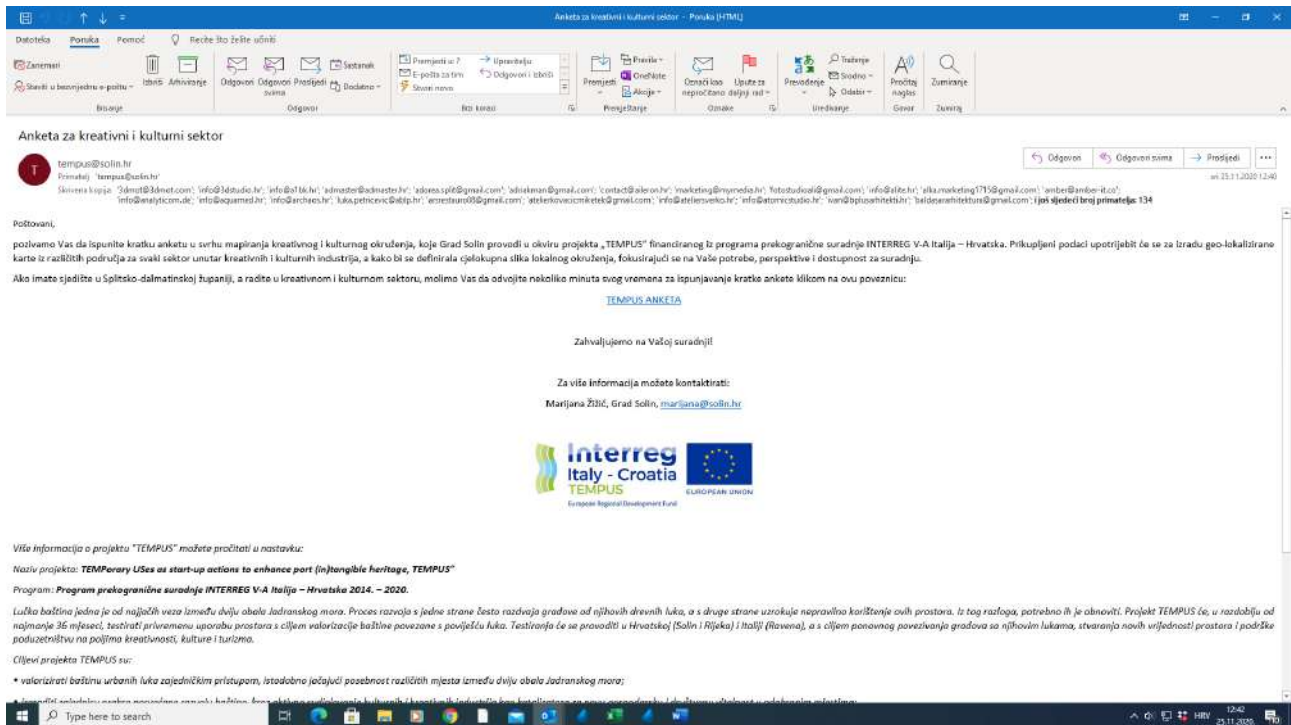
Anketa za kreativni i kulturni sektor - Poruka (HTML)

Datoteka Poruka Pomoć Recite što želite učiniti

Zanemari
Stavi u bezvrijednu e-poštu
Izbriši Arhiviranje
Brisanje
Odgovori Odgovori svima Proslijedi Sastanak Dodatno
Odgovori
Premjesti u ? E-pošta za tim Stvori novo Upravitelju Odgovori i izbriši
Brzi koraci
Premjesti Pravila OneNote Akcije
Premještanje
Označi kao nepročitano Upute za daljnji rad
Oznake
Prevođenje Traženje Srodno Odaberi
Uređivanje
Pročitaj naglas
Govor
Zumiranje
Zumiraj

Anketa za kreativni i kulturni sektor

tempus@solin.hr
Primatelj tempus@solin.hr
Skrivena kopija '3dmot@3dmot.com'; 'info@3dstudio.hr'; 'info@a1bk.hr'; 'admaster@admaster.hr'; 'adorea.split@gmail.com'; 'adriakman@gmail.com'; 'contact@aileron.hr'; 'marketing@mymedia.hr'; 'fotostudioali@gmail.com'; 'info@alite.hr'; 'alka.marketing1715@gmail.com'; 'amber@amber-it.co'; 'info@analyticom.de'; 'info@aquamed.hr'; 'info@archaes.hr'; 'luka.petricevic@ablp.hr'; 'arsrestauro08@gmail.com'; 'atelierkovacicmiketek@gmail.com'; 'info@ateliersverko.hr'; 'info@atomicstudio.hr'; 'ivan@bplusarhitekti.hr'; 'baldasarahitektura@gmail.com'; i još sljedeći broj primatelja: 134

Odgovori Odgovori svima Proslijedi ...
ne 25.11.2020. 12:40

Poštovani,

pozivamo Vas da ispunite kratku anketu u svrhu mapiranja kreativnog i kulturnog okruženja, koje Grad Solin provodi u okviru projekta „TEMPUS" financiranog iz programa prekogranične suradnje INTERREG V-A Italija – Hrvatska. Prikupljeni podaci upotrijebit će se za izradu geo-lokalizirane karte iz različitih područja za svaki sektor unutar kreativnih i kulturnih industrija, a kako bi se definirala cjelokupna slika lokalnog okruženja, fokusirajući se na Vaše potrebe, perspektive i dostupnost za suradnju.

Ako imate sjedište u Splitsko-dalmatinskoj županiji, a radite u kreativnom i kulturnom sektoru, molimo Vas da odvojite nekoliko minuta svog vremena za ispunjavanje kratke ankete klikom na ovu poveznicu:

TEMPUS ANKETA

Zahvaljujemo na Vašoj suradnji!

Za više informacija možete kontaktirati:
Marijana Žižić, Grad Solin, marijana@solin.hr

Interreg
Italy - Croatia
TEMPUS
European Regional Development Fund
EUROPEAN UNION

Više informacija o projektu "TEMPUS" možete pročitati u nastavku:

Naziv projekta: TEMPorary USes as start-up actions to enhance port (in)tangible heritage, TEMPUS"

Program: Program prekogranične suradnje INTERREG V-A Italija – Hrvatska 2014. – 2020.

Lučka baština jedna je od najjačih veza između dviju obala Jadranskog mora. Proces razvoja s jedne strane često razdvaja gradove od njihovih drevnih luka, a s druge strane uzrokuje nepravilno korištenje ovih prostora. Iz tog razloga, potrebno ih je obnoviti. Projekt TEMPUS će, u razdoblju od najmanje 36 mjeseci, testirati privremenu uporabu prostora s ciljem valorizacije baštine povezane s poviješću luka. Testiranja će se provoditi u Hrvatskoj (Solin i Rijeka) i Italiji (Ravena), a s ciljem ponovnog povezivanja gradova sa njihovim lukama, stvaranja novih vrijednosti prostora i podrške poduzetništvu na poljima kreativnosti, kulture i turizma.

Ciljevi projekta TEMPUS su:

• valorizirati baštinu urbanih luka zajedničkim pristupom, istodobno jačajući posebnost različitih mjesta između dviju obala Jadranskog mora;

• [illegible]

Type here to search
12:42 25.11.2020. HRV